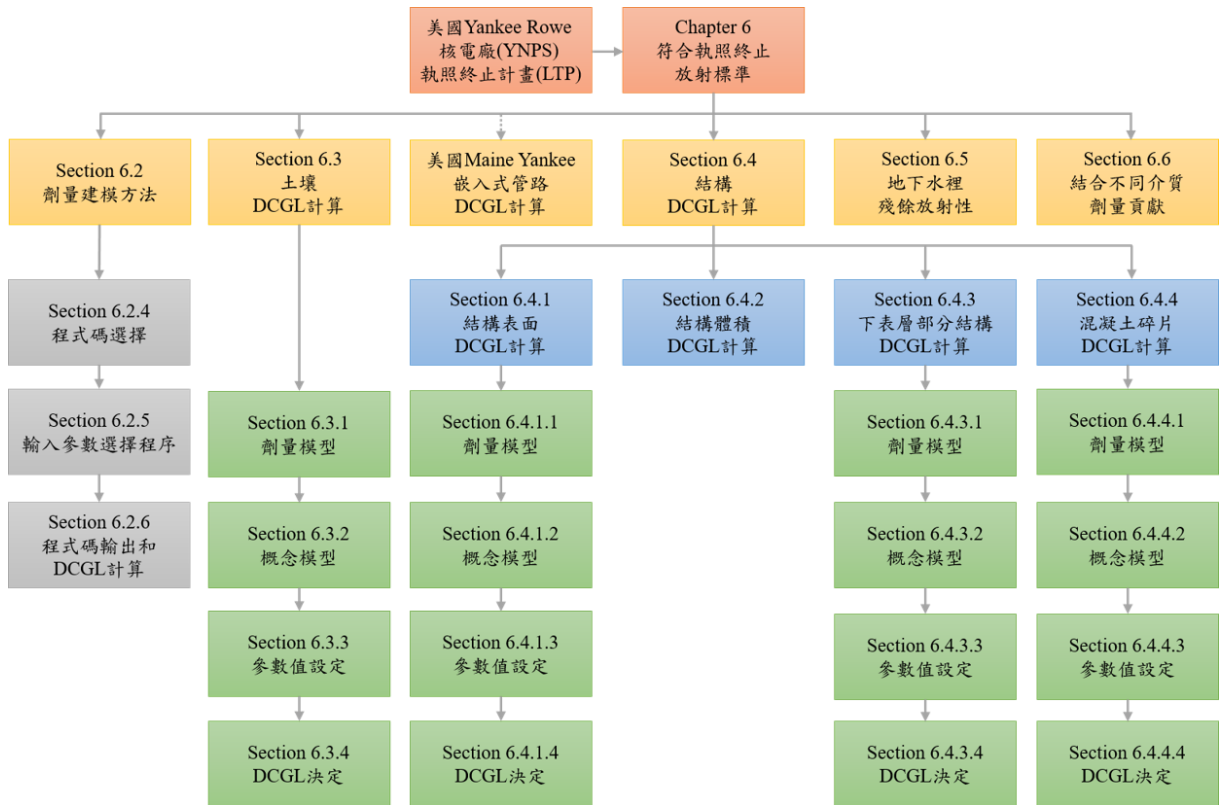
美國Yankee Rowe
核電廠(YNPS)
執照終止計畫(LTP)

Chapter 6
符合執照終止
放射標準

Section 6.2
劑量建模方法

Section 6.3
土壤
DCGL計算

美國Maine Yankee
嵌入式管路
DCGL計算

Section 6.4
結構
DCGL計算

Section 6.5
地下水裡
殘餘放射性

Section 6.6
結合不同介質
劑量貢獻

Section 6.2.4
程式碼選擇

Section 6.2.5
輸入參數選擇程序

Section 6.2.6
程式碼輸出和
DCGL計算

Section 6.3.1
劑量模型

Section 6.3.2
概念模型

Section 6.3.3
參數值設定

Section 6.3.4
DCGL決定

Section 6.4.1
結構表面
DCGL計算

Section 6.4.1.1
劑量模型

Section 6.4.1.2
概念模型

Section 6.4.1.3
參數值設定

Section 6.4.1.4
DCGL決定

Section 6.4.2
結構體積
DCGL計算

Section 6.4.3
下表層部分結構
DCGL計算

Section 6.4.3.1
劑量模型

Section 6.4.3.2
概念模型

Section 6.4.3.3
參數值設定

Section 6.4.3.4
DCGL決定

Section 6.4.4
混凝土碎片
DCGL計算

Section 6.4.4.1
劑量模型

Section 6.4.4.2
概念模型

Section 6.4.4.3
參數值設定

Section 6.4.4.4
DCGL決定